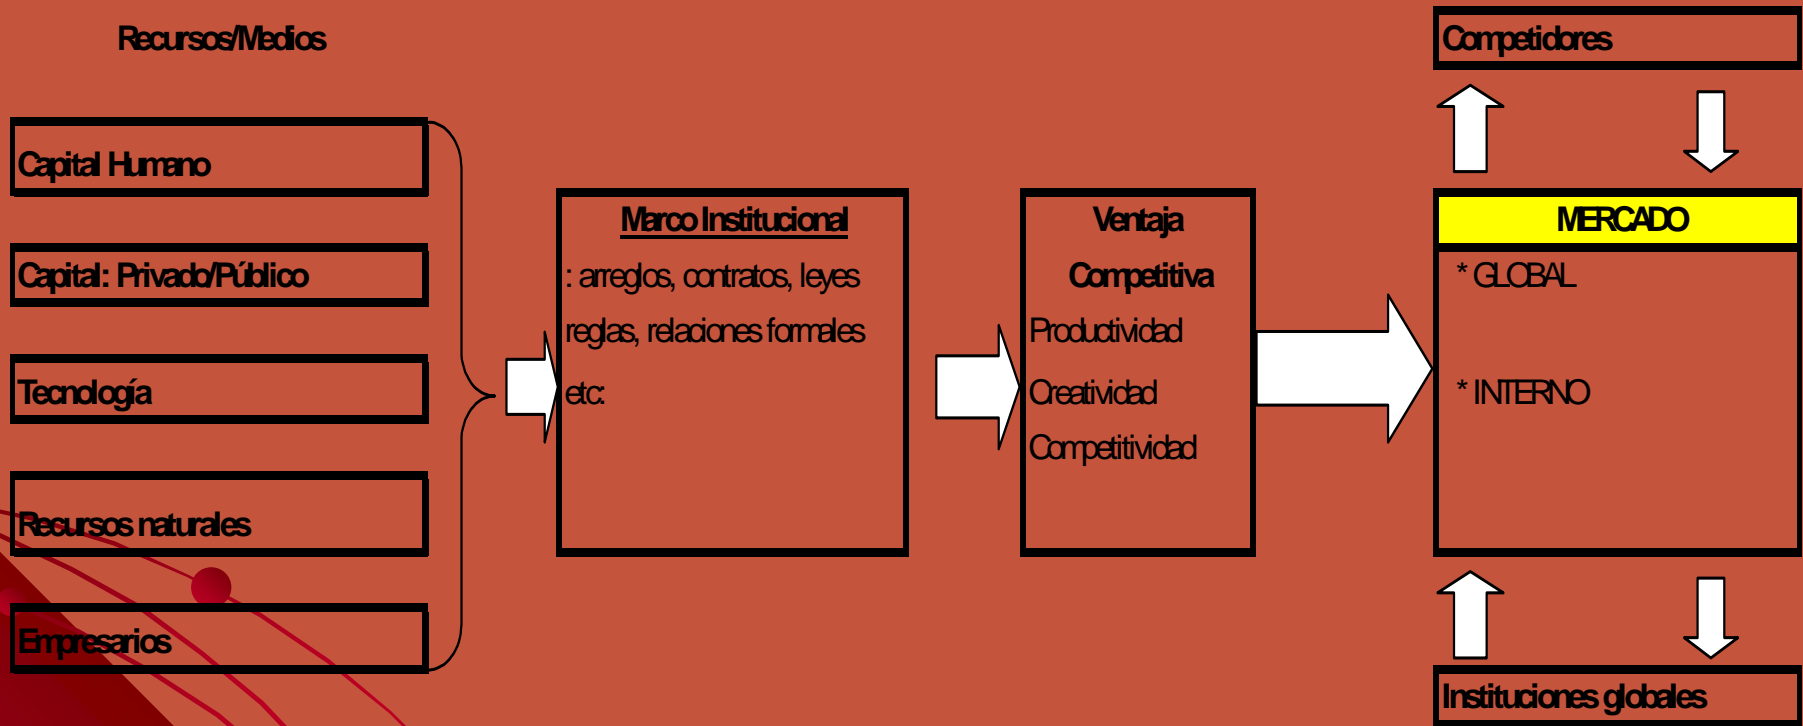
Recursos/Medios

Capital Humano

Capital: Privado/Público

Tecnología

Recursos naturales

Empresarios

Marco Institucional

: arreglos, contratos, leyes

reglas, relaciones formales

etc:

Ventaja

Competitiva

Productividad

Creatividad

Competitividad

Competidores

MERCADO

* GLOBAL

* INTERNO

Instituciones globales